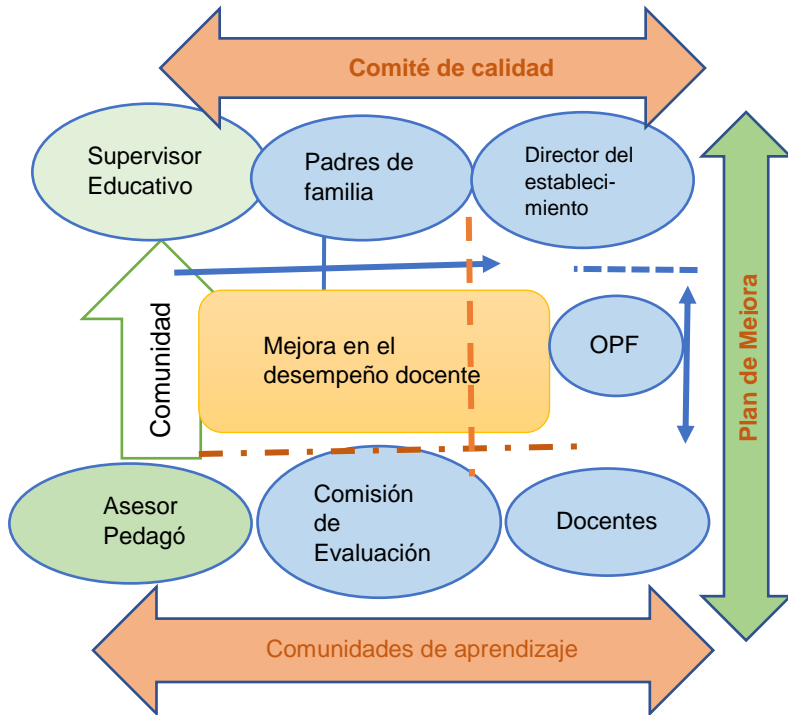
Comité de calidad

Supervisor Educativo

Padres de familia

Director del estableci-miento

Plan de Mejora

Comunidad

Mejora en el desempeño docente

OPF

Asesor Pedagó

Comisión de Evaluación

Docentes

Comunidades de aprendizaje